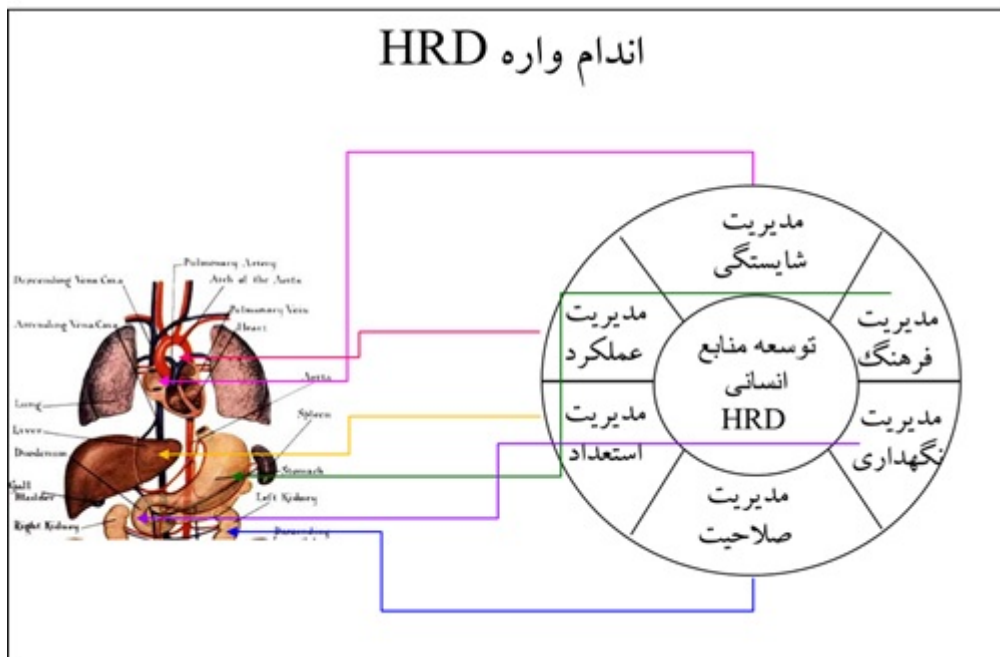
اندام واره HRD

Descending Vena Cava
Pulmonary Artery
Arch of the Aorta
Pulmonary Vein
Ascending Vena Cava
Heart
Aorta
Lung
Spleen
Liver
Duodenum
Stomach
Gall Bladder
Left Kidney
Right Kidney
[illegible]

مدیریت شایستگی

مدیریت عملکرد

توسعه منابع انسانی HRD

مدیریت فرهنگ

مدیریت استعداد

مدیریت نگهداری

مدیریت صلاحیت